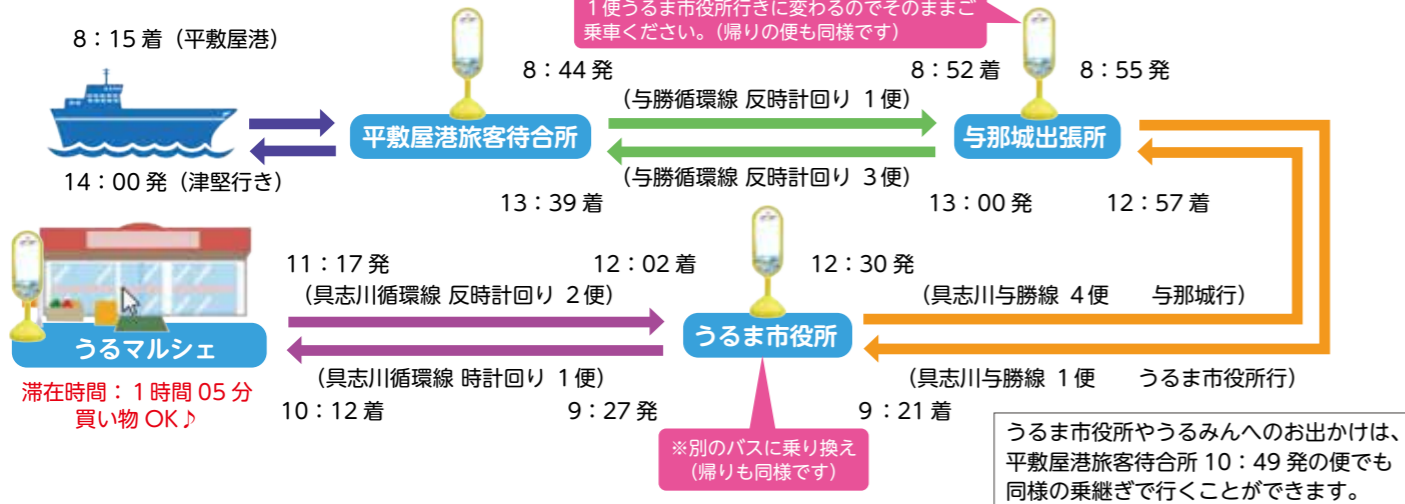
１便うるま市役所行きに変わるのでそのままご乗車ください。（帰りの便も同様です）

8：15 着（平敷屋港）

14：00 発（津堅行き）

8：44 発

平敷屋港旅客待合所

（与勝循環線 反時計回り １便）

（与勝循環線 反時計回り ３便）

13：39 着

8：52 着

8：55 発

与那城出張所

13：00 発

12：57 着

11：17 発

（具志川循環線 反時計回り ２便）

12：02 着

うるまマルシェ

滞在時間：１時間 05 分
買い物 OK♪

（具志川循環線 時計回り １便）

10：12 着

9：27 発

うるま市役所

12：30 発

（具志川与勝線 ４便　　与那城行）

（具志川与勝線 １便　　うるま市役所行）

9：21 着

※別のバスに乗り換え
（帰りも同様です）

うるま市役所やうるみんへのお出かけは、平敷屋港旅客待合所 10：49 発の便でも同様の乗継ぎで行くことができます。